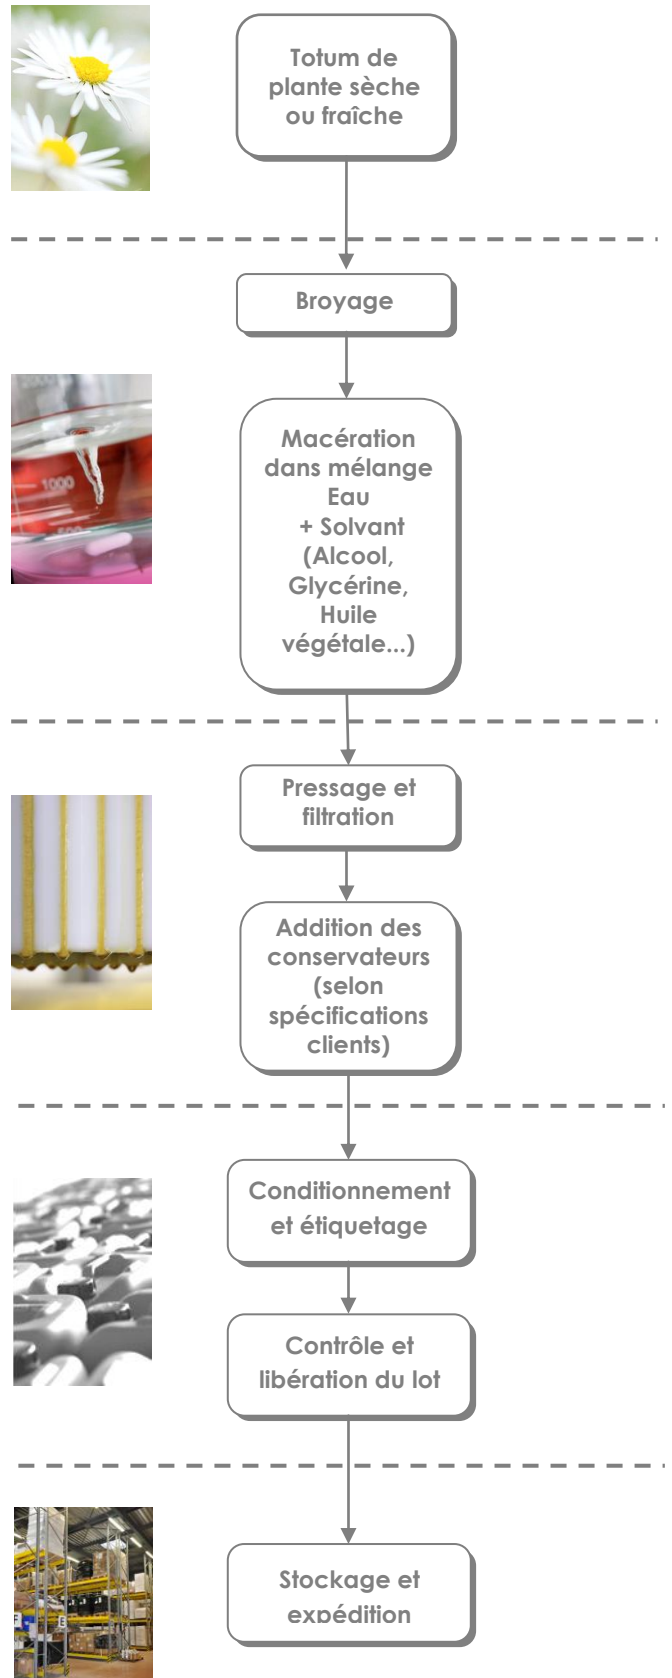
Totum de plante sèche ou fraîche

Broyage

Macération dans mélange Eau + Solvant (Alcool, Glycérine, Huile végétale...)

Pressage et filtration

Addition des conservateurs (selon spécifications clients)

Conditionnement et étiquetage

Contrôle et libération du lot

Stockage et expédition